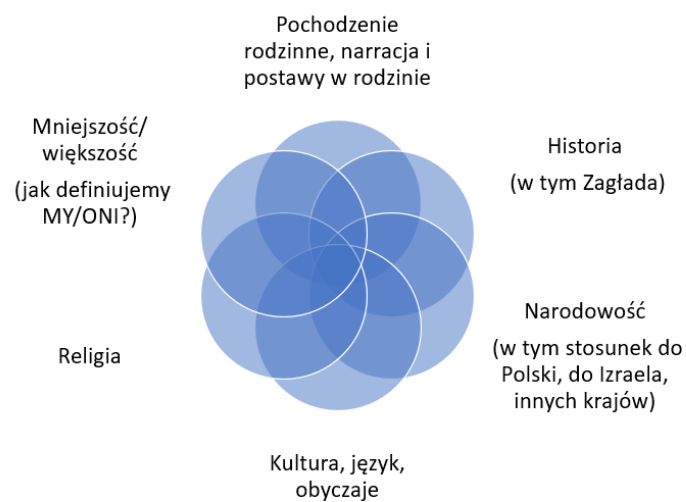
Pochodzenie rodzinne, narracja i postawy w rodzinie

Historia

(w tym Zagłada)

Narodowość

(w tym stosunek do Polski, do Izraela, innych krajów)

Kultura, język, obyczaje

Religia

Mniejszość/ większość

(jak definiujemy MY/ONI?)